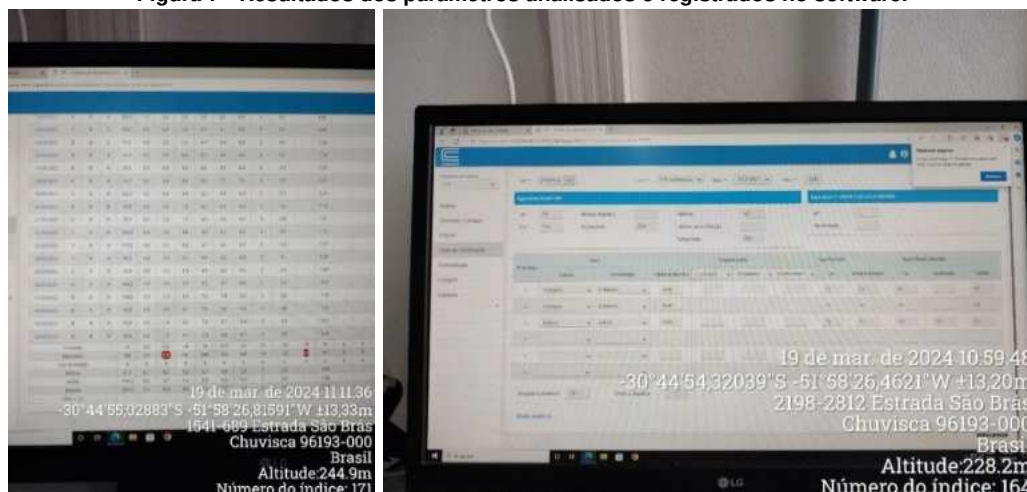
Figura 7 – Resultados dos parâmetros analisados e registrados no software.

19 de mar. de 2024 11:11:36
-30°44'55,02883"S -51°58'26,81591"W ±13,33m
1641-689 Estrada São Brás
Chuvisca 96193-000
Brasil
Altitude:244.9m
Número do índice: 171

19 de mar. de 2024 10:59:48
-30°44'54,32039"S -51°58'26,4621"W ±13,20m
2198-2812 Estrada São Brás
Chuvisca 96193-000
Brasil
Altitude:228.2m
Número do índice: 164

LG